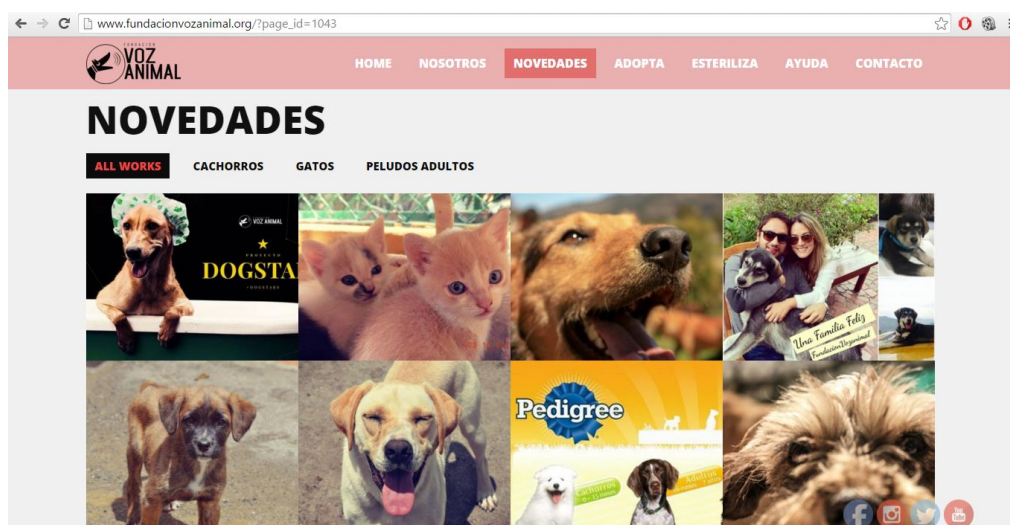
www.fundacionvozanimal.org/?page_id=1043

FUNDACIÓN VOZ ANIMAL

HOME NOSOTROS NOVEDADES ADOPTA ESTERILIZA AYUDA CONTACTO

NOVEDADES

ALL WORKS CACHORROS GATOS PELUDOS ADULTOS

VOZ ANIMAL
PROYECTO
DOGSTA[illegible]
DOGSTARS

Una Familia Feliz
FundacionVozanimal

Pedigree
Cachorros
Adultos